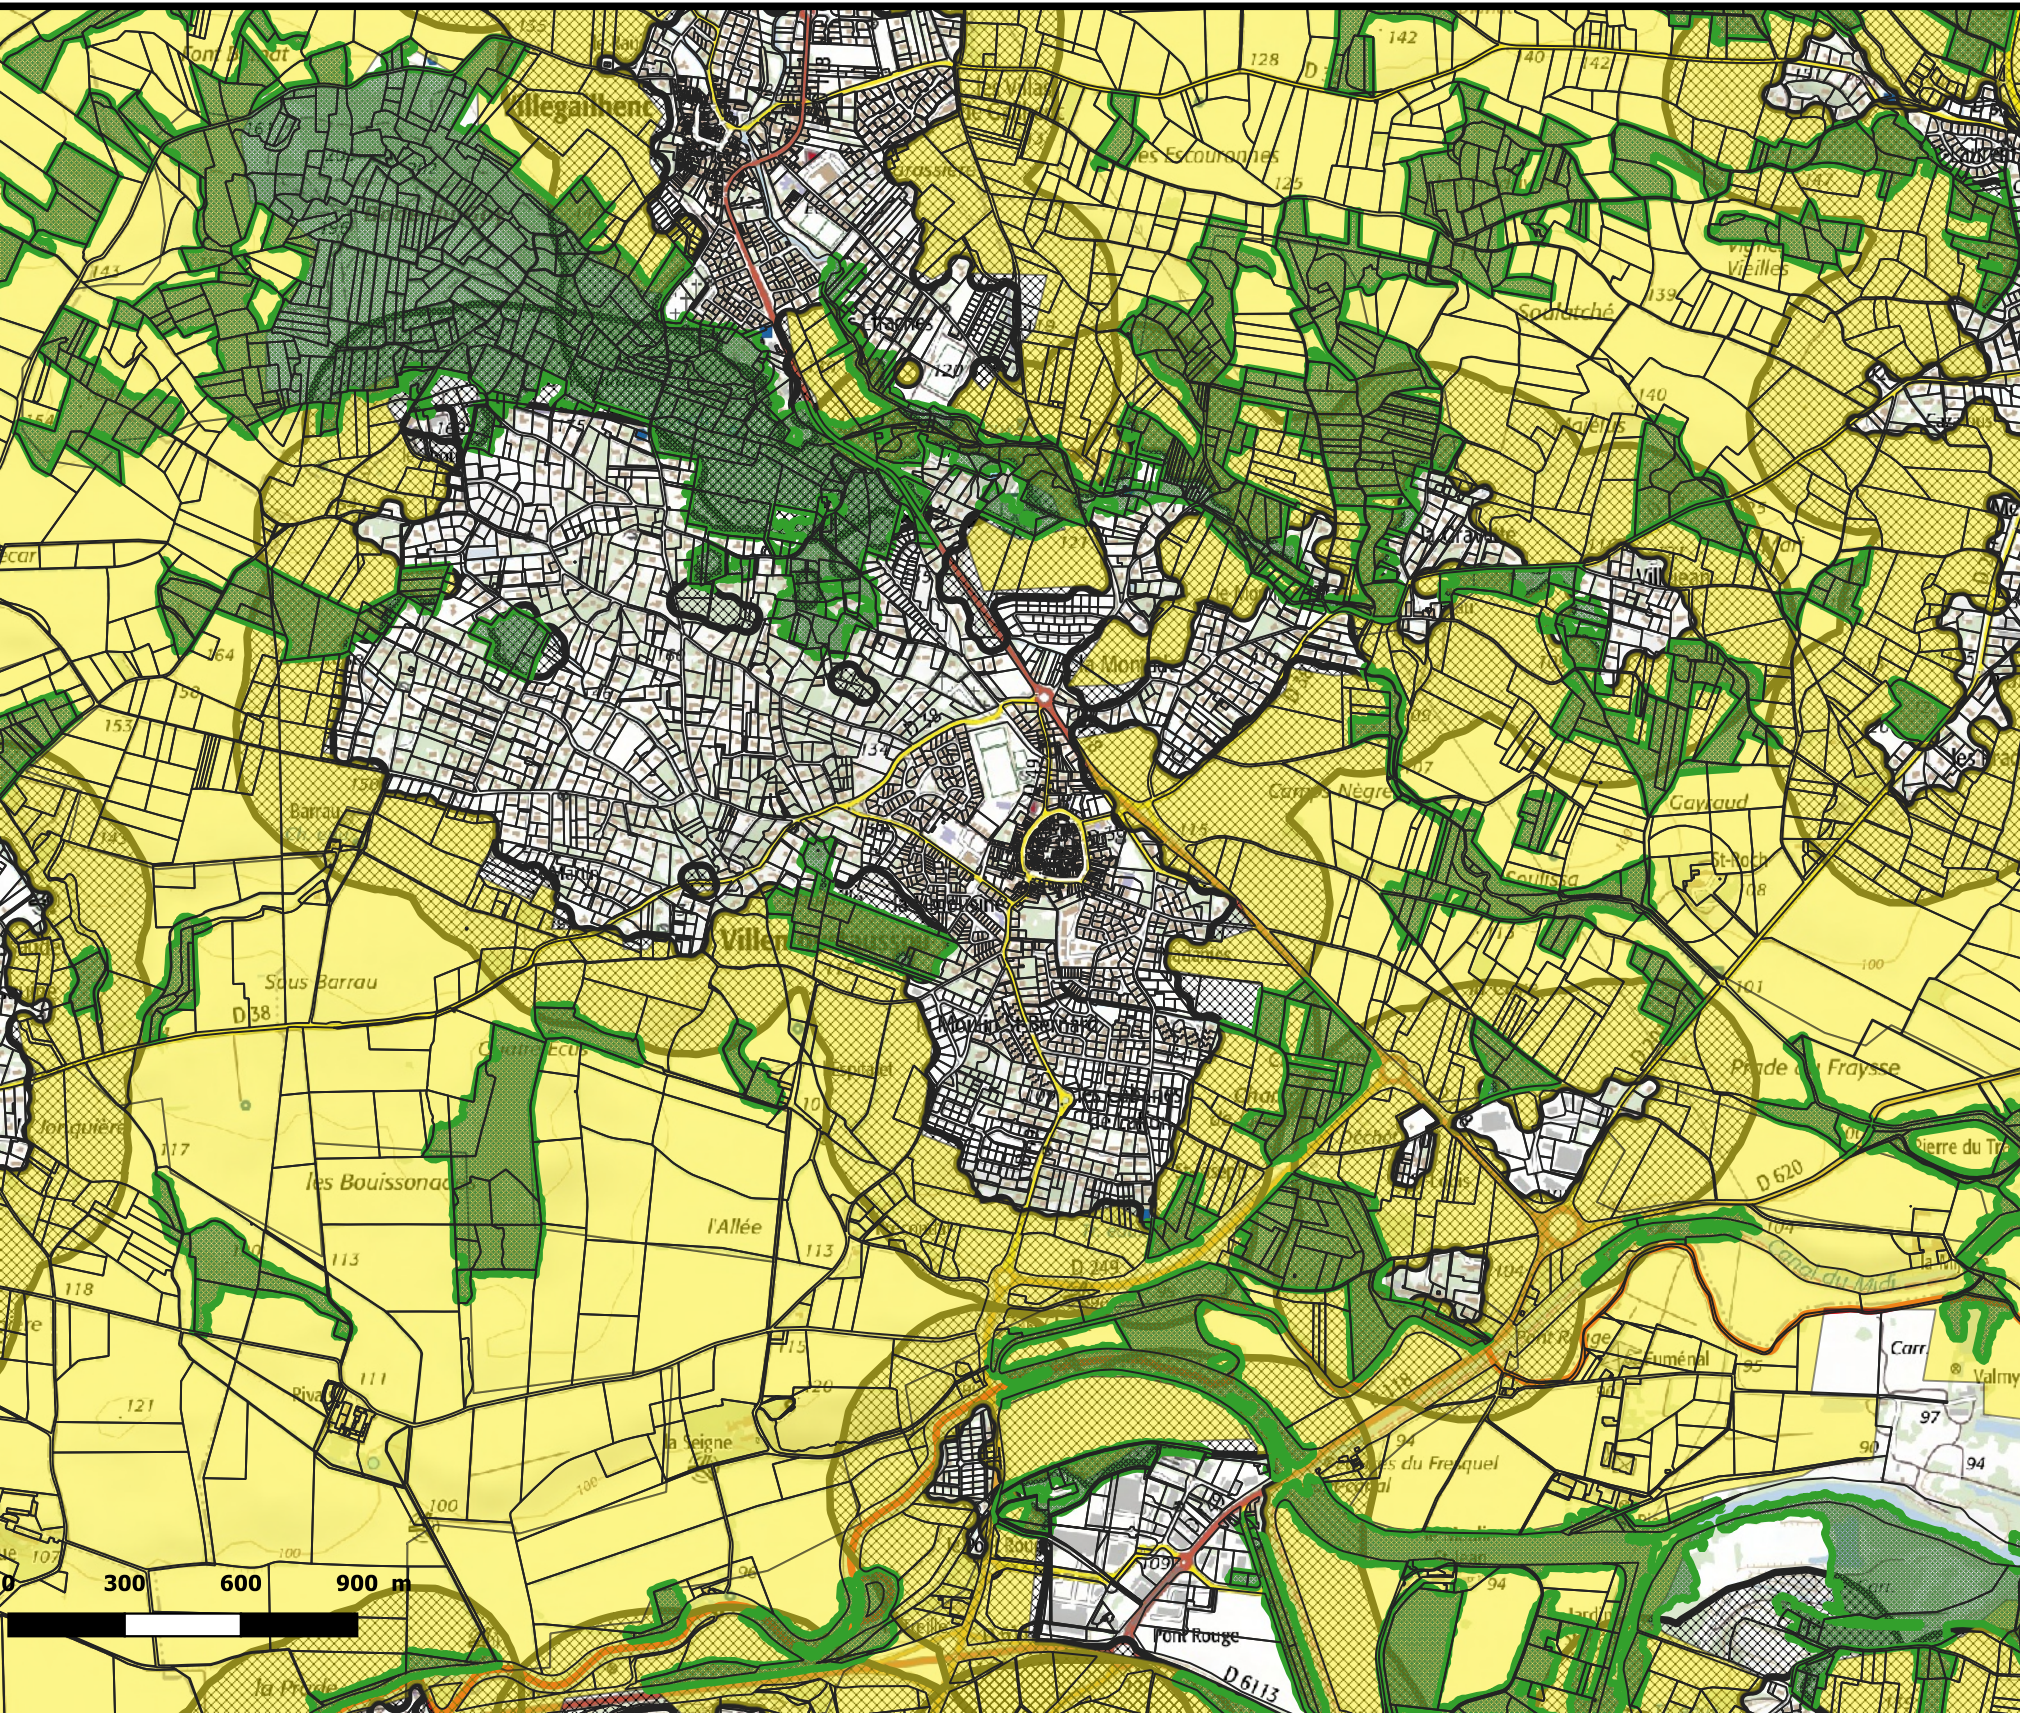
Villegailhenc
142
128
140
142
Les Escourennes
125
Vieilles
Soulatché
139
141
153
Barrau
Sous Barrau
D 38
117
Les Bouissonade
113
118
121
111
l'Allée
113
120
100
La Seigne
D 6113
Pont Rouge
Gayraud
St-Roch
Prade
Fraysse
D 620
Canal du Midi
Carr
97
94
90
Valmy
Cité
0
300
600
900 m